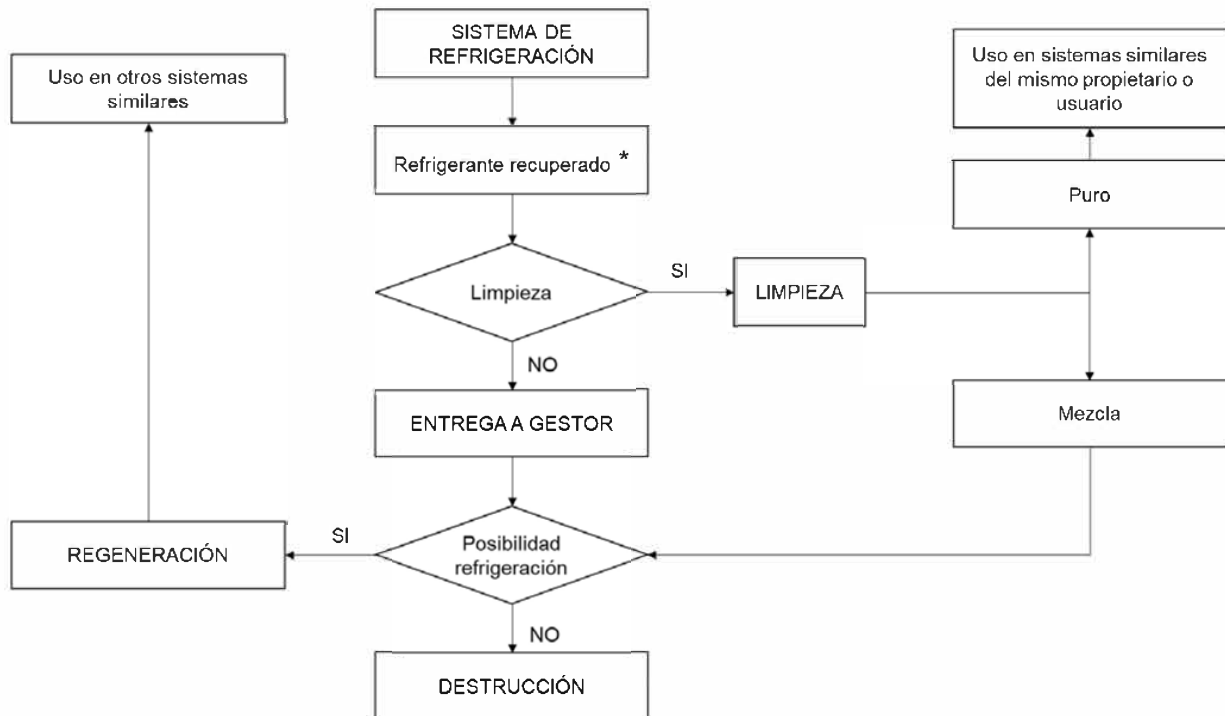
SISTEMA DE REFRIGERACIÓN

Uso en otros sistemas similares

Uso en sistemas similares del mismo propietario o usuario

Refrigerante recuperado *

Puro

Limpieza

SI

LIMPIEZA

NO

ENTREGA A GESTOR

Mezcla

REGENERACIÓN

SI

Posibilidad refrigeración

NO

DESTRUCCIÓN